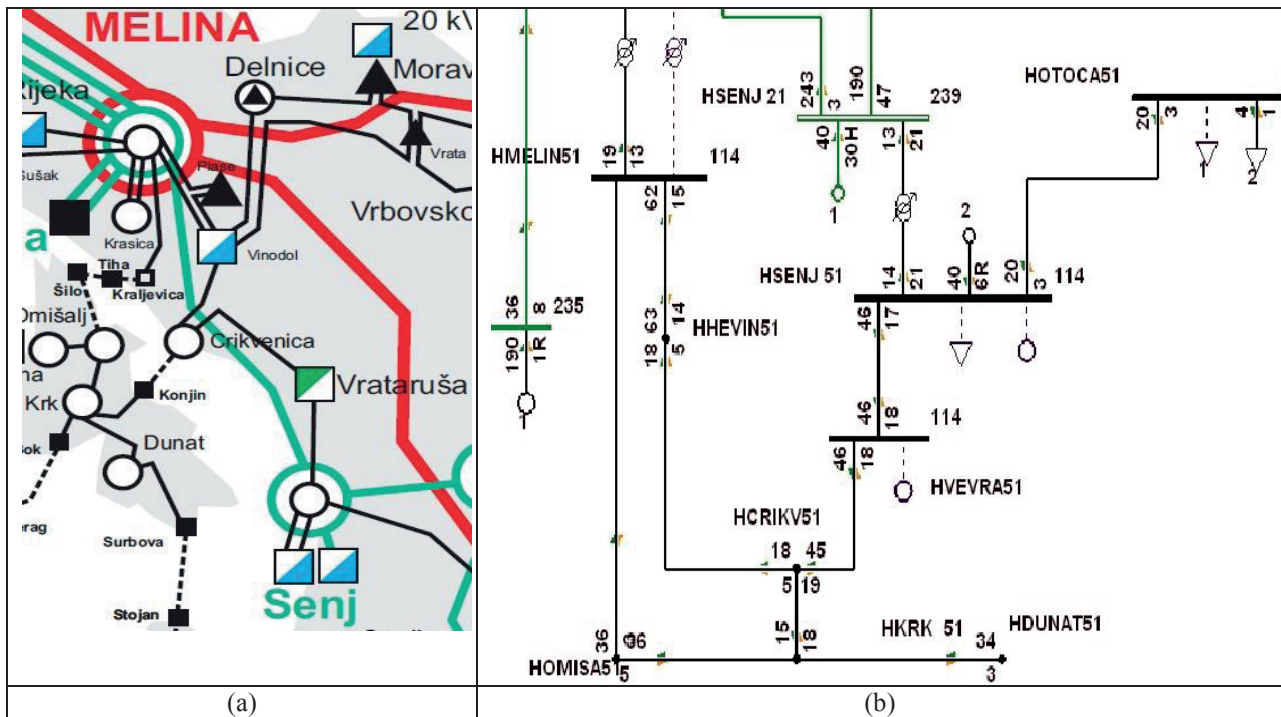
MELINA
20 kV
Rijeka
Delnice
Morav
Vrata
Sušak
Plase
Krasica
Vinodol
Vrbovsko
a
Tiha
Šilo
Kraljevica
Omišalj
Crikvenica
na
Konjin
Vrataruša
Krk
Dunat
ok
rag
Surbova
Senj
Stojan

HSENJ 21
243
3
190
47
239
HOTOCA51
40
30H
13
21
20
3
4
1
HMELIN51
19
13
114
1
2
62
15
2
1
HSENJ 51
14
21
40
6R
20
3
114
36
8
235
63
14
HHEVIN51
46
17
190
1R
18
5
46
18
114
46
18
HVEVRA51
HCRIKV51
18
45
5
19
36
96
15
18
HKRK 51
34
HDUNAT51
HOMISA51
5
3
(a)
(b)